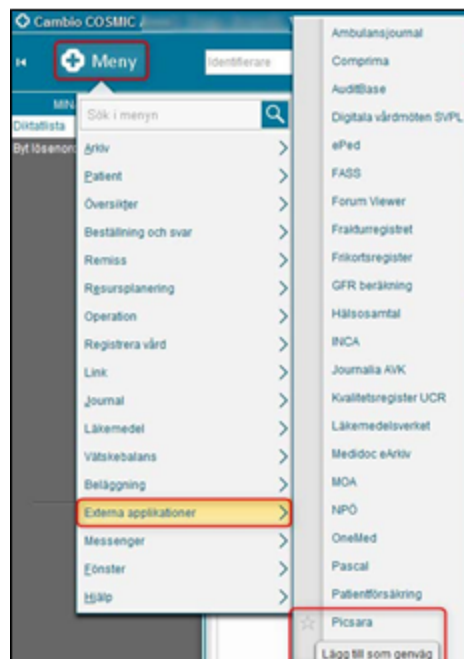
Cambio COSMIC

Meny

Identifierare

MIN

Diktatlista

Byt lösenord

Sök i menyn

Arkiv

Patient

Översikter

Beställning och svar

Remiss

Resursplanering

Operation

Registrera vård

Link

Journal

Läkemedel

Vätskebalans

Beläggning

Externa applikationer

Messenger

Fönster

Hjälp

Ambulansjournal

Comprima

AuditBase

Digitala vårdmöten SVPL

ePed

FASS

Forum Viewer

Frakturregistret

Frikortsregister

GFR beräkning

Hälsosamtal

INCA

Journalia AVK

Kvalitetsregister UCR

Läkemedelsverket

Medidoc eArkiv

MOA

NPÖ

OneMed

Pascal

Patientförsäkring

Picsara

Lägg till som genväg